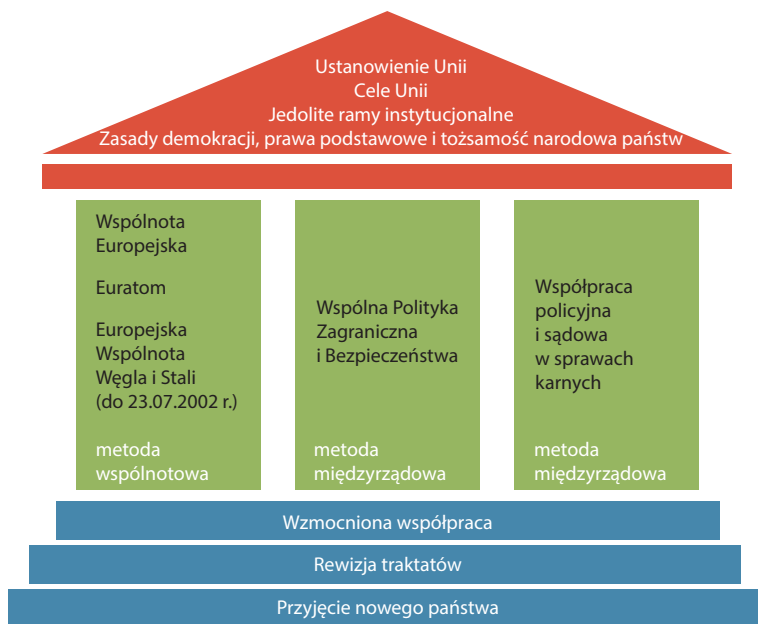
Ustanowienie Unii
Cele Unii
Jedolite ramy instytucjonalne
Zasady demokracji, prawa podstawowe i tożsamość narodowa państw

Wspólnota Europejska

Euratom

Europejska Wspólnota Węgla i Stali (do 23.07.2002 r.)

metoda wspólnotowa

Wspólna Polityka Zagraniczna i Bezpieczeństwa

metoda międzyrządowa

Współpraca policyjna i sądowa w sprawach karnych

metoda międzyrządowa

Wzmocniona współpraca

Rewizja traktatów

Przyjęcie nowego państwa